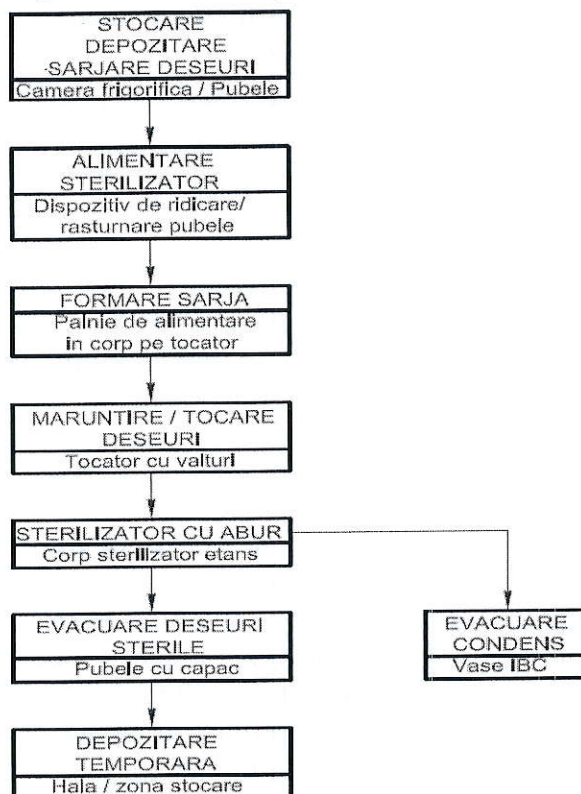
STOCARE
DEPOZITARE
SARJARE DESEURI
Camera frigorifica / Pubele

ALIMENTARE
STERILIZATOR
Dispozitiv de ridicare/ rasturnare pubele

FORMARE SARJA
Palnie de alimentare in corp pe tocator

MARUNTIRE / TOCARE
DESEURI
Tocator cu valturi

STERILIZATOR CU ABUR
Corp sterilizator etans

EVACUARE DESEURI
STERILE
Pubele cu capac

DEPOZITARE
TEMPORARA
Hala / zona stocare

EVACUARE
CONDENS
Vase IBC